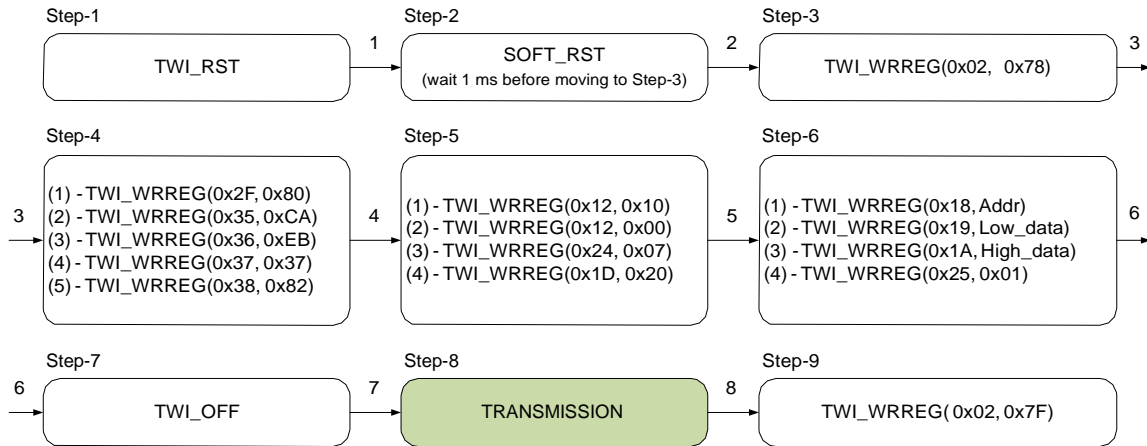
Step-1

TWI_RST

1

Step-2

SOFT_RST
(wait 1 ms before moving to Step-3)

2

Step-3

TWI_WRREG(0x02, 0x78)

3

Step-4

3

(1) - TWI_WRREG(0x2F, 0x80)
(2) - TWI_WRREG(0x35, 0xCA)
(3) - TWI_WRREG(0x36, 0xEB)
(4) - TWI_WRREG(0x37, 0x37)
(5) - TWI_WRREG(0x38, 0x82)

4

Step-5

(1) - TWI_WRREG(0x12, 0x10)
(2) - TWI_WRREG(0x12, 0x00)
(3) - TWI_WRREG(0x24, 0x07)
(4) - TWI_WRREG(0x1D, 0x20)

5

Step-6

(1) - TWI_WRREG(0x18, Addr)
(2) - TWI_WRREG(0x19, Low_data)
(3) - TWI_WRREG(0x1A, High_data)
(4) - TWI_WRREG(0x25, 0x01)

6

Step-7

6

TWI_OFF

7

Step-8

TRANSMISSION

8

Step-9

TWI_WRREG( 0x02, 0x7F)